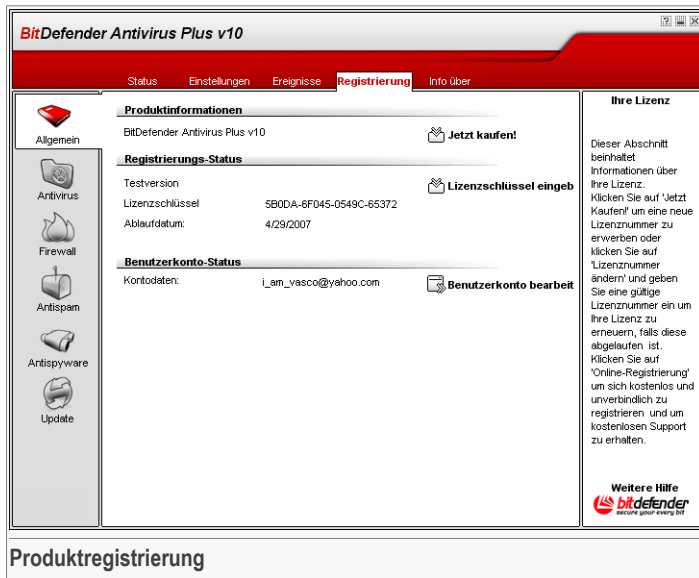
BitDefender Antivirus Plus v10

Status Einstellungen Ereignisse Registrierung Info über

Allgemein
Antivirus
Firewall
Antispam
Antispyware
Update

Produktinformationen

BitDefender Antivirus Plus v10

Jetzt kaufen!

Registrierungs-Status

| | | |
|---|---|---|
| Testversion | | Lizenzschlüssel eingeb |
| Lizenzschlüssel | 5B0DA-6F045-0549C-65372 | |
| Ablaufdatum: | 4/29/2007 | |

Benutzerkonto-Status

Kontodaten: i_am_vasco@yahoo.com

Benutzerkonto bearbeit

Ihre Lizenz

Dieser Abschnitt beinhaltet Informationen über Ihre Lizenz. Klicken Sie auf 'Jetzt Kaufen!' um eine neue Lizenznummer zu erwerben oder klicken Sie auf 'Lizenznummer ändern' und geben Sie eine gültige Lizenznummer ein um Ihre Lizenz zu erneuern, falls diese abgelaufen ist. Klicken Sie auf 'Online-Registrierung' um sich kostenlos und unverbindlich zu registrieren und um kostenlosen Support zu erhalten.

Weitere Hilfe

bitdefender
secure your every bit

Produktregistrierung